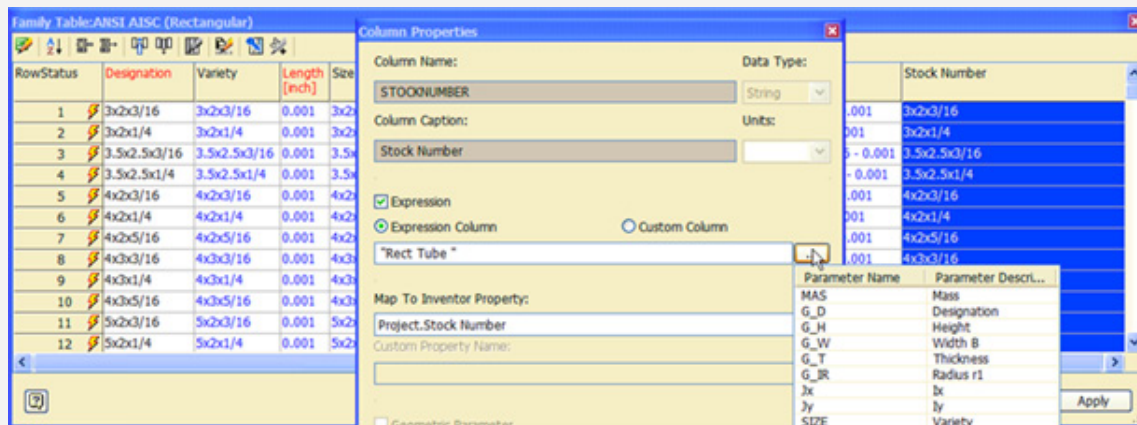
Family Table:ANSI AISC (Rectangular)

| RowStatus | Designation | Variety | Length [inch] | Size |
|---|---|---|---|---|
| 1 | 3x2x3/16 | 3x2x3/16 | 0.001 | 3x2 |
| 2 | 3x2x1/4 | 3x2x1/4 | 0.001 | 3x2 |
| 3 | 3.5x2.5x3/16 | 3.5x2.5x3/16 | 0.001 | 3.5 |
| 4 | 3.5x2.5x1/4 | 3.5x2.5x1/4 | 0.001 | 3.5 |
| 5 | 4x2x3/16 | 4x2x3/16 | 0.001 | 4x2 |
| 6 | 4x2x1/4 | 4x2x1/4 | 0.001 | 4x2 |
| 7 | 4x2x5/16 | 4x2x5/16 | 0.001 | 4x2 |
| 8 | 4x3x3/16 | 4x3x3/16 | 0.001 | 4x3 |
| 9 | 4x3x1/4 | 4x3x1/4 | 0.001 | 4x3 |
| 10 | 4x3x5/16 | 4x3x5/16 | 0.001 | 4x3 |
| 11 | 5x2x3/16 | 5x2x3/16 | 0.001 | 5x2 |
| 12 | 5x2x1/4 | 5x2x1/4 | 0.001 | 5x2 |

| | Stock Number |
|---|---|
| .001 | 3x2x3/16 |
| 001 | 3x2x1/4 |
| 5 - 0.001 | 3.5x2.5x3/16 |
| - 0.001 | 3.5x2.5x1/4 |
| .001 | 4x2x3/16 |
| 001 | 4x2x1/4 |
| .001 | 4x2x5/16 |
| .001 | 4x3x3/16 |

Column Properties

Column Name: STOCKNUMBER
Data Type: String
Column Caption: Stock Number
Units:
Expression
Expression Column
Custom Column
"Rect Tube "
Map To Inventor Property:
Project.Stock Number
Custom Property Name:
Geometric Parameter

| Parameter Name | Parameter Descri... |
|---|---|
| MAS | Mass |
| G_D | Designation |
| G_H | Height |
| G_W | Width B |
| G_T | Thickness |
| G_IR | Radius r1 |
| Jx | Ix |
| Jy | Iy |
| SIZE | Variety |

Apply